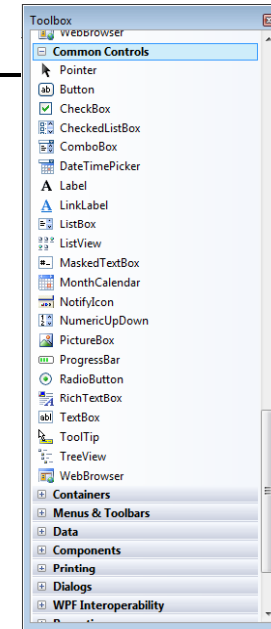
Toolbox
WebBrowser
Common Controls
Pointer
Button
CheckBox
CheckedListBox
ComboBox
DateTimePicker
Label
LinkLabel
ListBox
ListView
MaskedTextBox
MonthCalendar
NotifyIcon
NumericUpDown
PictureBox
ProgressBar
RadioButton
RichTextBox
TextBox
ToolTip
TreeView
WebBrowser
Containers
Menus & Toolbars
Data
Components
Printing
Dialogs
WPF Interoperability
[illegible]